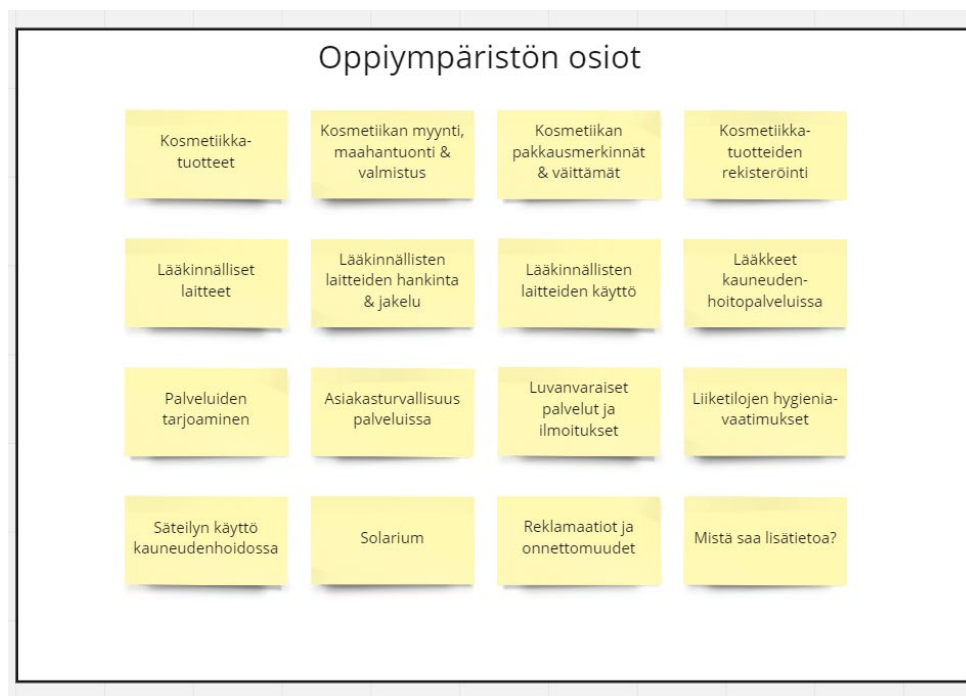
Oppiympäristön osiot

Kosmetiikka-tuotteet

Kosmetiikan myynti, maahantuonti & valmistus

Kosmetiikan pakkausmerkinnät & väittämät

Kosmetiikka-tuotteiden rekisteröinti

Lääkinnälliset laitteet

Lääkinnällisten laitteiden hankinta & jakelu

Lääkinnällisten laitteiden käyttö

Lääkkeet kauneuden-hoitopalveluissa

Palveluiden tarjoaminen

Asiakasturvallisuus palveluissa

Luvanvaraiset palvelut ja ilmoitukset

Liiketilojen hygienia-vaatimukset

Säteilyn käyttö kauneudenhoidossa

Solarium

Reklamaatiot ja onnettomuudet

Mistä saa lisätietoa?